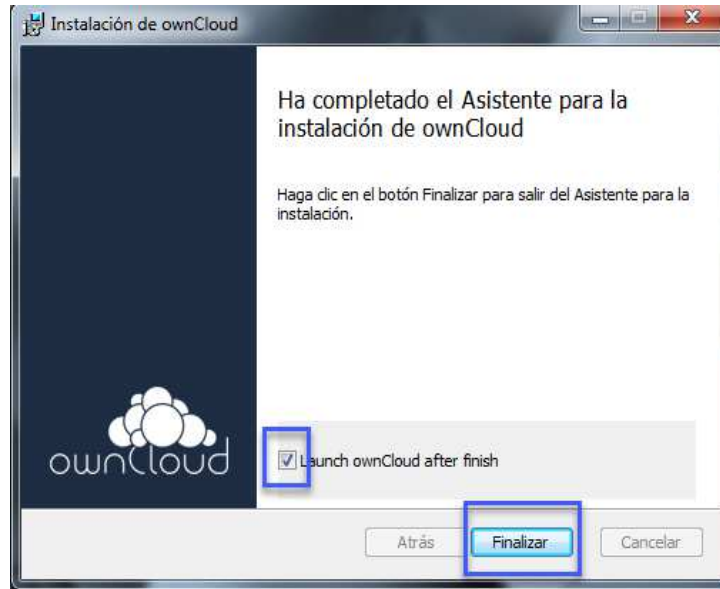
Instalación de ownCloud

Ha completado el Asistente para la instalación de ownCloud

Haga clic en el botón Finalizar para salir del Asistente para la instalación.

ownCloud

Launch ownCloud after finish

Atrás

Finalizar

Cancelar